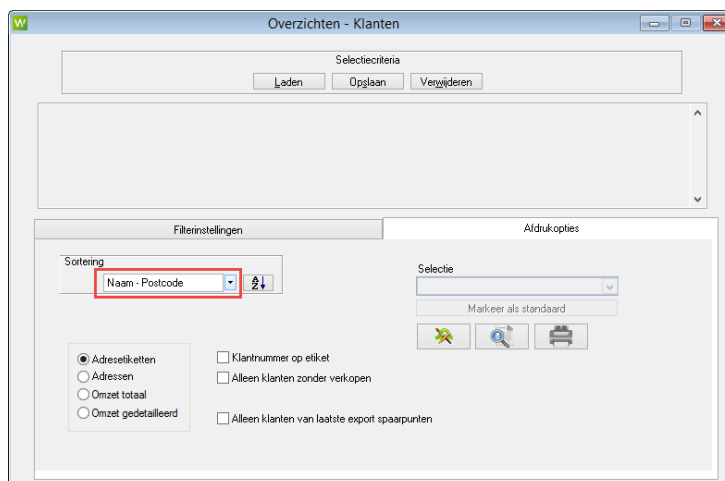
W

Overzichten - Klanten

Selectiecriteria

Laden

Opslaan

Verwijderen

Filterinstellingen

Afdrukopties

Sortering

Naam - Postcode

Selectie

Markeer als standaard

Adresetiketten

Adressen

Omzet totaal

Omzet gedetailleerd

Klantnummer op etiket

Alleen klanten zonder verkopen

Alleen klanten van laatste export spaarpunten